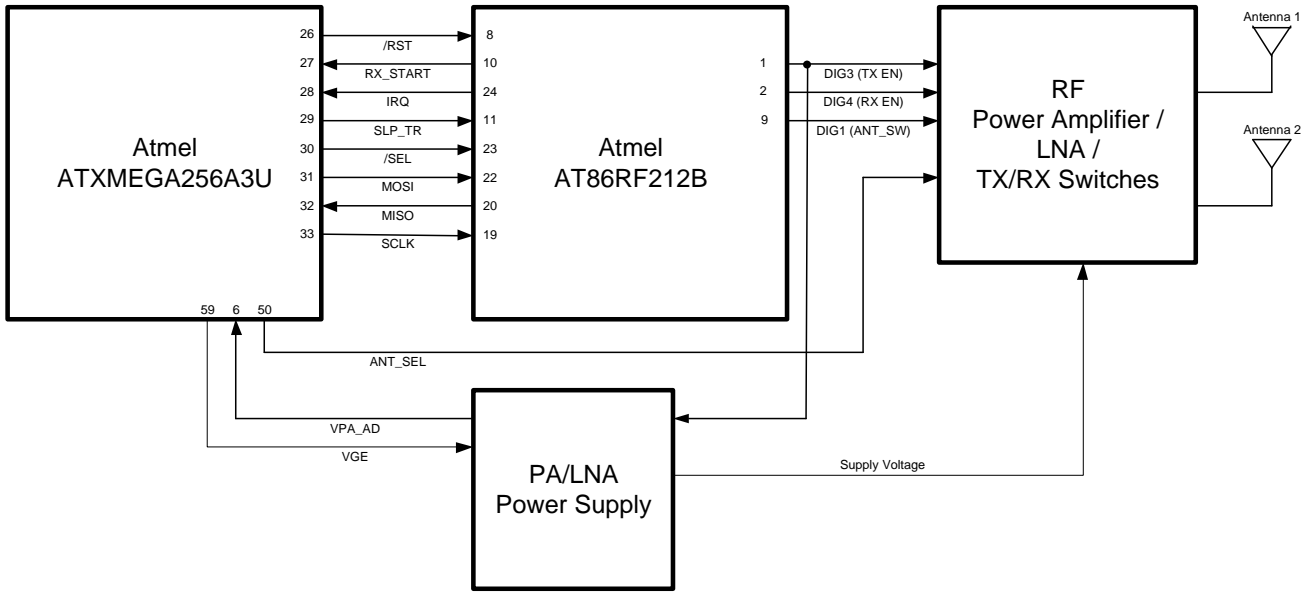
Atmel
ATXMEGA256A3U

26
27
28
29
30
31
32
33

/RST
RX_START
IRQ
SLP_TR
/SEL
MOSI
MISO
SCLK

8
10
24
11
23
22
20
19

Atmel
AT86RF212B

1
2
9

DIG3 (TX EN)
DIG4 (RX EN)
DIG1 (ANT_SW)

RF
Power Amplifier /
LNA /
TX/RX Switches

Antenna 1
Antenna 2

59 6 50

ANT_SEL

VPA_AD
VGE

PA/LNA
Power Supply

Supply Voltage